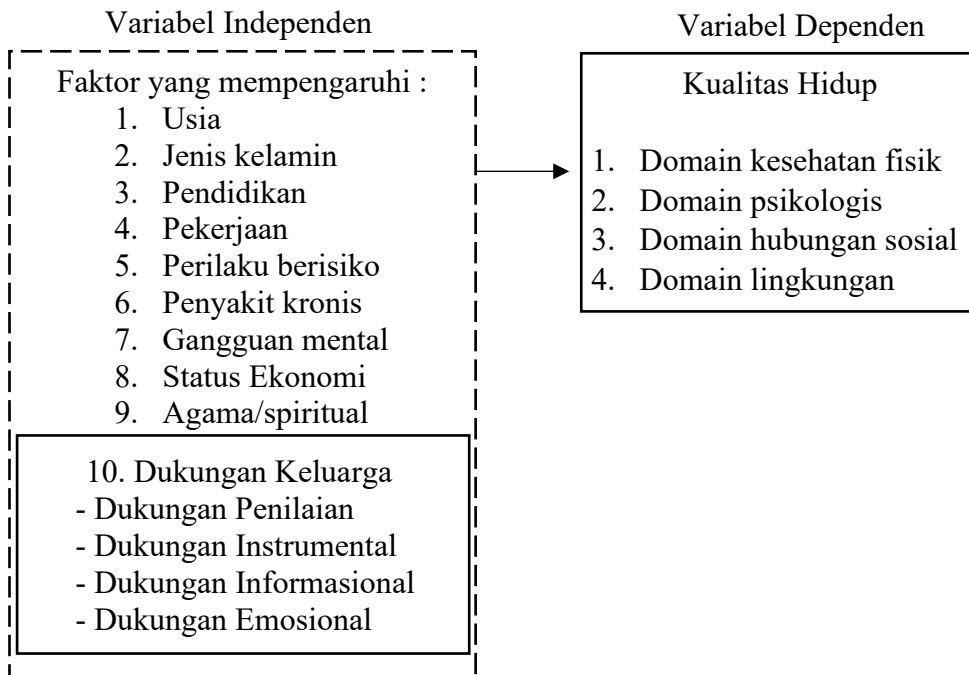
Variabel Independen

Faktor yang mempengaruhi :
1. Usia
2. Jenis kelamin
3. Pendidikan
4. Pekerjaan
5. Perilaku berisiko
6. Penyakit kronis
7. Gangguan mental
8. Status Ekonomi
9. Agama/spiritual

10. Dukungan Keluarga
- Dukungan Penilaian
- Dukungan Instrumental
- Dukungan Informasional
- Dukungan Emosional

Variabel Dependen

Kualitas Hidup

1. Domain kesehatan fisik
2. Domain psikologis
3. Domain hubungan sosial
4. Domain lingkungan